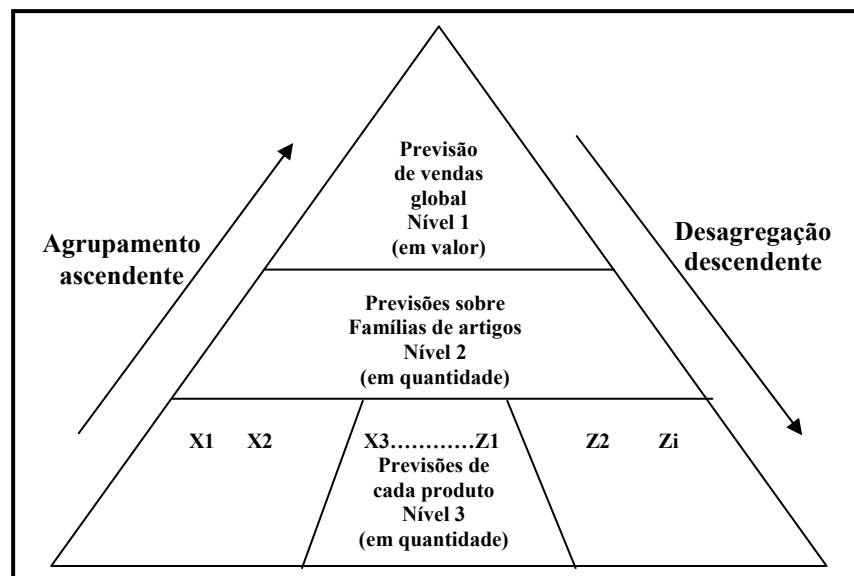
Previsão de vendas global Nível 1 (em valor)

Agrupamento ascendente

Desagregação descendente

Previsões sobre Famílias de artigos Nível 2 (em quantidade)

X1 X2

X3…………Z1 Previsões de cada produto Nível 3 (em quantidade)

Z2 Zi